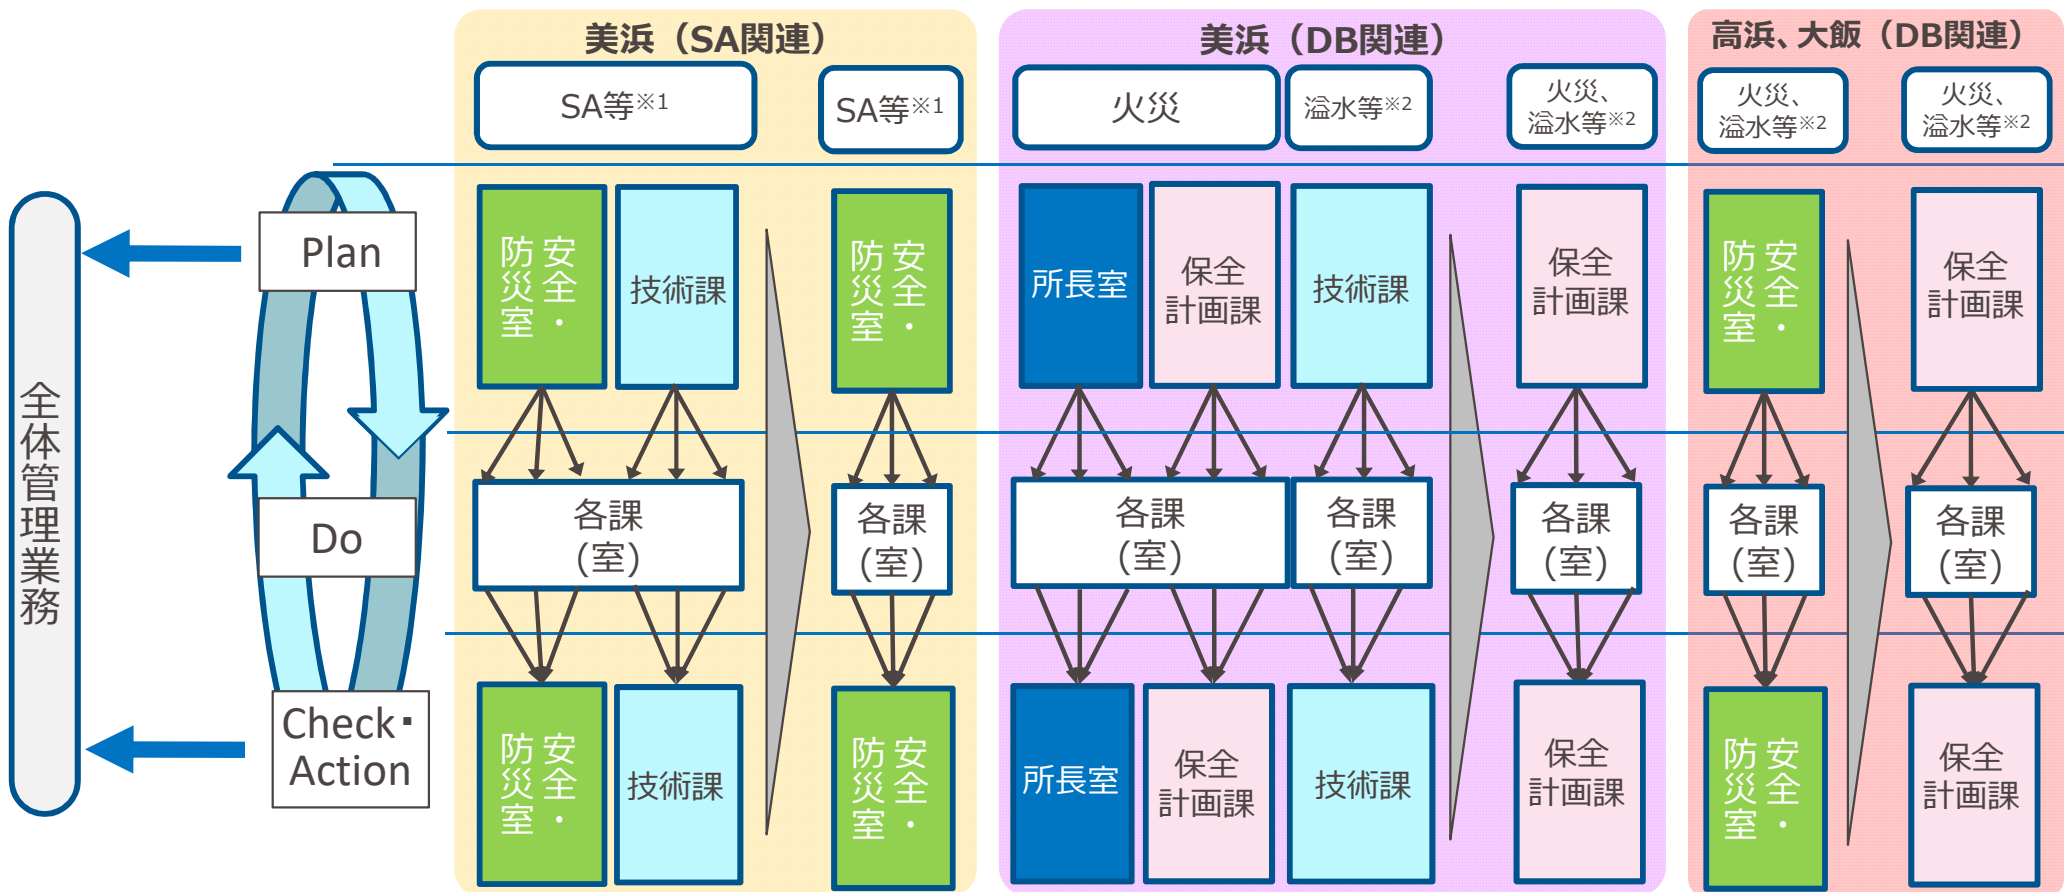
美浜（SA関連）

SA等※1

SA等※1

美浜（DB関連）

火災

溢水等※2

火災、溢水等※2

高浜、大飯（DB関連）

火災、溢水等※2

火災、溢水等※2

全体管理業務

Plan

Do

Check・Action

安全・防災室

技術課

安全・防災室

所長室

保全計画課

技術課

保全計画課

安全・防災室

保全計画課

各課（室）

各課（室）

各課（室）

各課（室）

各課（室）

各課（室）

各課（室）

安全・防災室

技術課

安全・防災室

所長室

保全計画課

技術課

保全計画課

安全・防災室

保全計画課